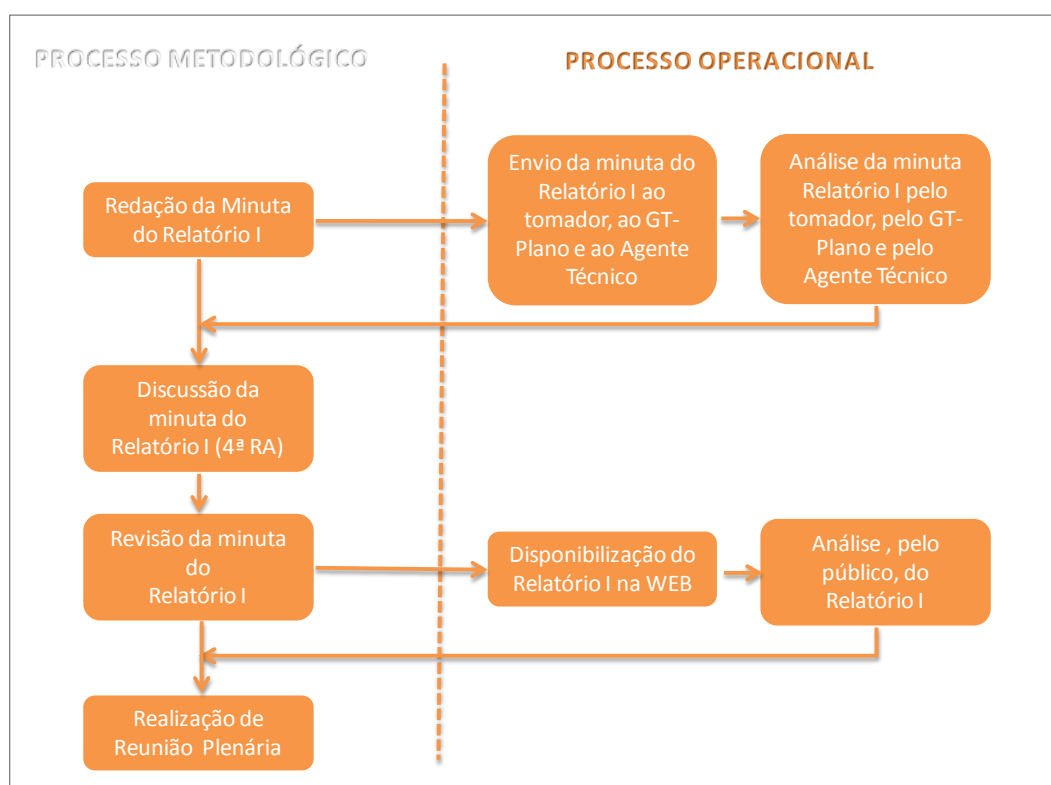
PROCESSO METODOLÓGICO

PROCESSO OPERACIONAL

Redação da Minuta do Relatório I

Envio da minuta do Relatório I ao tomador, ao GT-Plano e ao Agente Técnico

Análise da minuta Relatório I pelo tomador, pelo GT-Plano e pelo Agente Técnico

Discussão da minuta do Relatório I (4ª RA)

Revisão da minuta do Relatório I

Disponibilização do Relatório I na WEB

Análise , pelo público, do Relatório I

Realização de Reunião Plenária